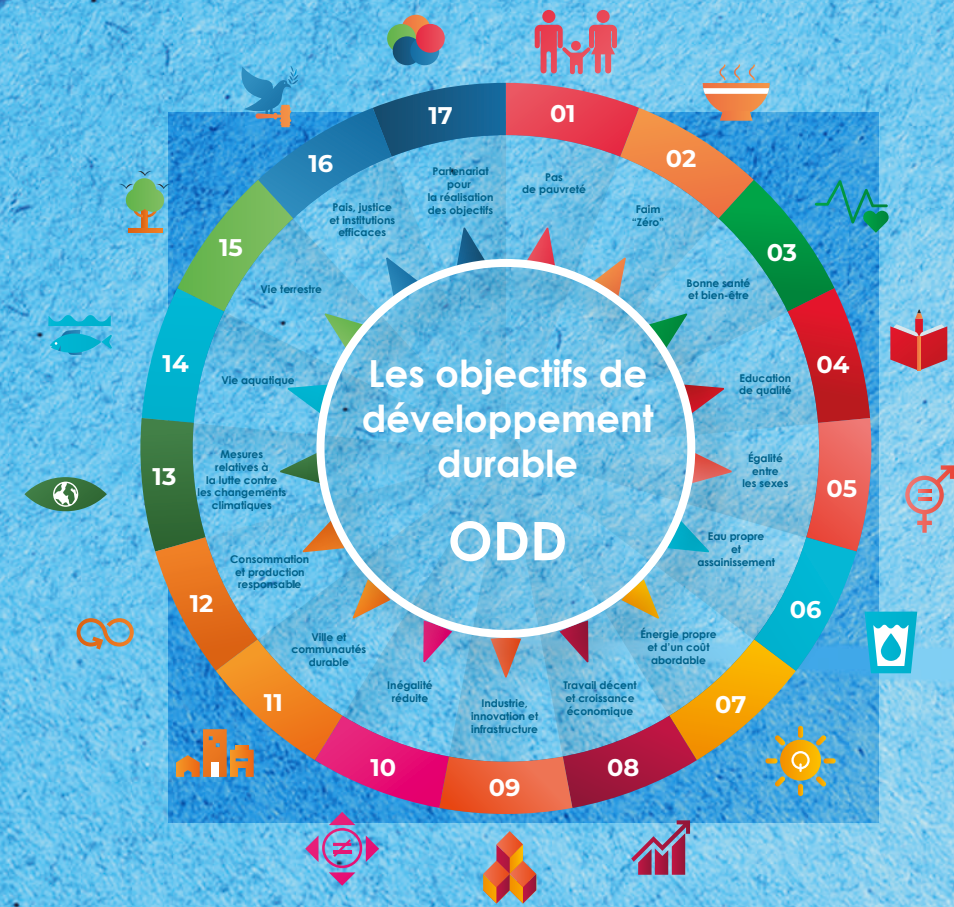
Les objectifs de développement durable

ODD

01
Pas de pauvreté

02
Faim "Zéro"

03
Bonne santé et bien-être

04
Education de qualité

05
Égalité entre les sexes

06
Eau propre et assainissement

07
Énergie propre et d'un coût abordable

08
Travail décent et croissance économique

09
Industrie, innovation et infrastructure

10
Inégalité réduite

11
Ville et communautés durable

12
Consommation et production responsable

13
Mesures relatives à la lutte contre les changements climatiques

14
Vie aquatique

15
Vie terrestre

16
Paix, justice et institutions efficaces

17
Partenariat pour la réalisation des objectifs